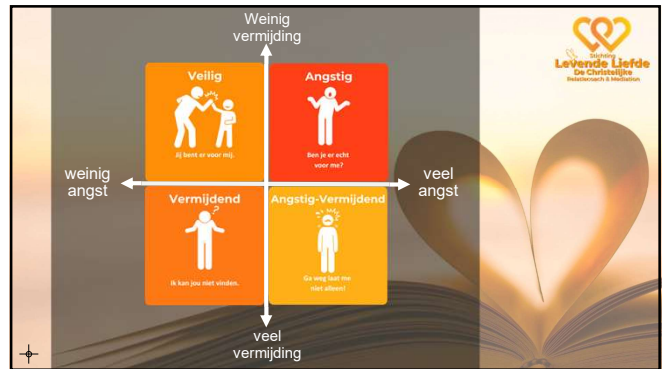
Weinig vermijding

Stichting
Levende Liefde
De Christelijke
Relatienaad & Mediation

Veilig

Jij bent er voor mij.

Angstig

Ben je er echt voor me?

weinig angst

veel angst

Vermijdend

Ik kan jou niet vinden.

Angstig-Vermijdend

Ga weg laat me niet alleen!

veel vermijding